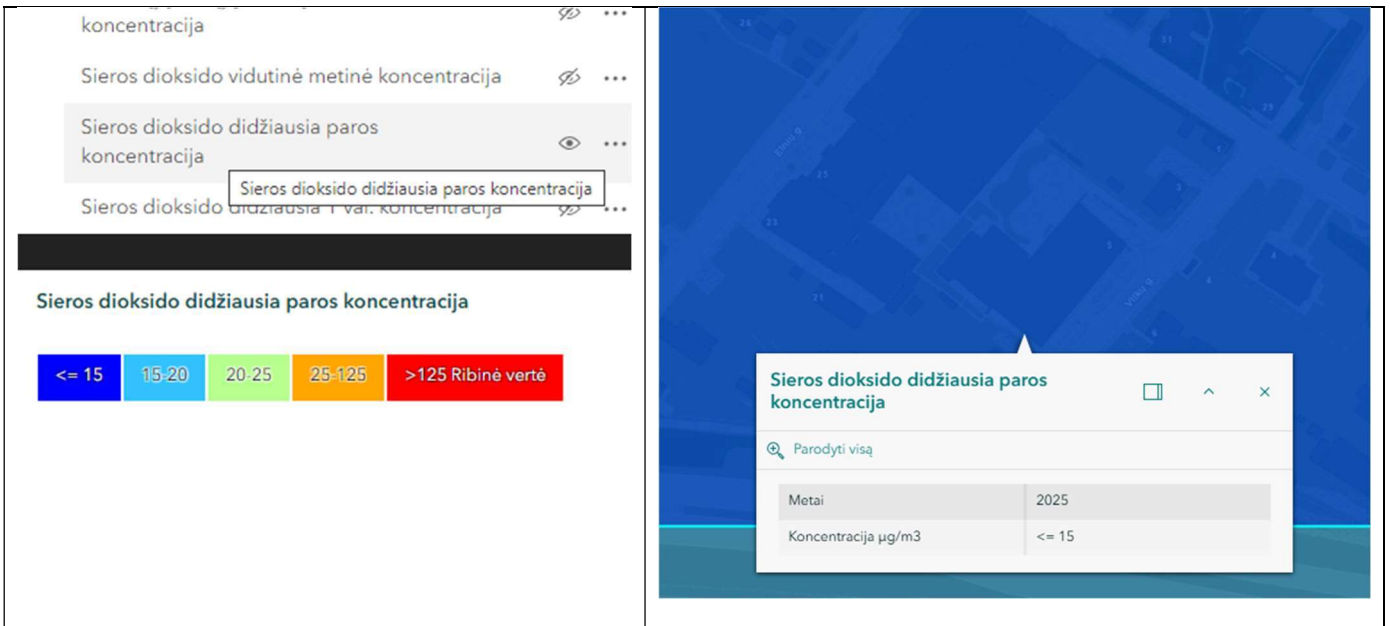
koncentracija

Sieros dioksido vidutinė metinė koncentracija

Sieros dioksido didžiausia paros koncentracija

Sieros dioksido didžiausia paros koncentracija

Sieros dioksido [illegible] 1 val. koncentracija

Sieros dioksido didžiausia paros koncentracija

| <= 15 | 15-20 | 20-25 | 25-125 | >125 Ribinė vertė |
|---|---|---|---|---|

Sieros dioksido didžiausia paros koncentracija

Parodyti visą

| Metai | 2025 |
|---|---|
| Koncentracija µg/m3 | <= 15 |